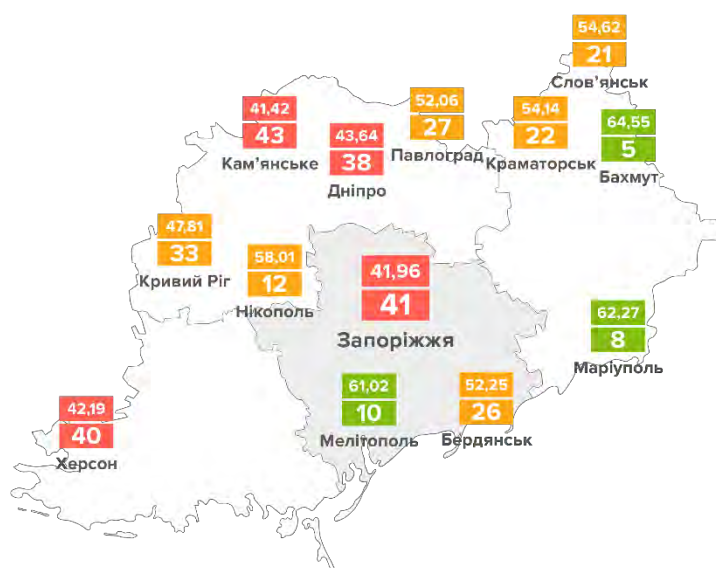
54,62
21
Слов'янськ

41,42
43
Кам'янське

43,64
38
Дніпро

52,06
27
Павлоград

54,14
22
Краматорськ

64,55
5
Бахмут

47,81
33
Кривий Ріг

58,01
12
Нікополь

41,96
41
Запоріжжя

62,27
8
Маріуполь

42,19
40
Херсон

61,02
10
Мелітополь

52,25
26
Бердянськ